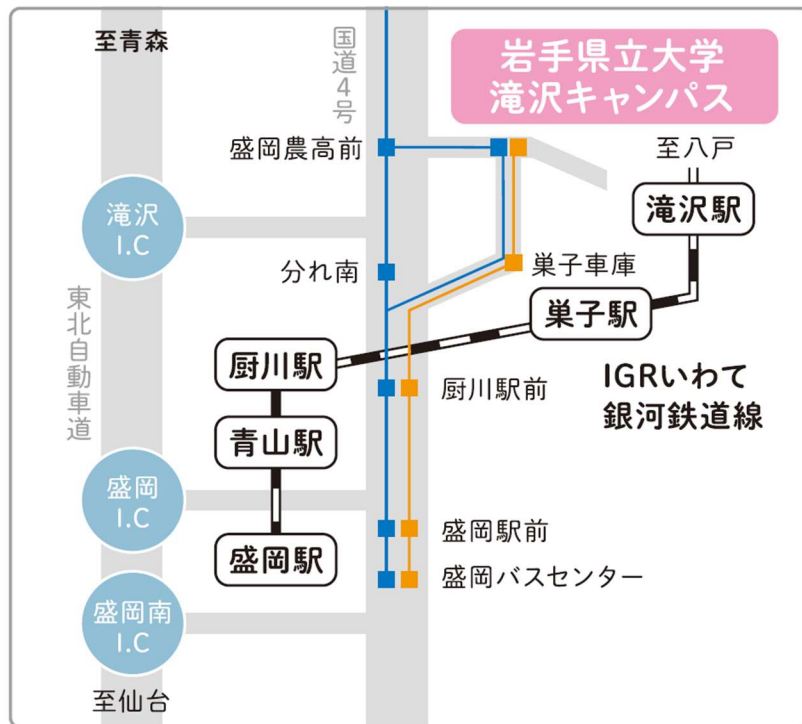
至青森

国道4号

岩手県立大学
滝沢キャンパス

盛岡農高前

至八戸

滝沢 I.C

滝沢駅

分れ南

巣子車庫

東北自動車道

巣子駅

厨川駅

厨川駅前

IGRいわて
銀河鉄道線

青山駅

盛岡 I.C

盛岡駅前

盛岡駅

盛岡バスセンター

盛岡南 I.C

至仙台